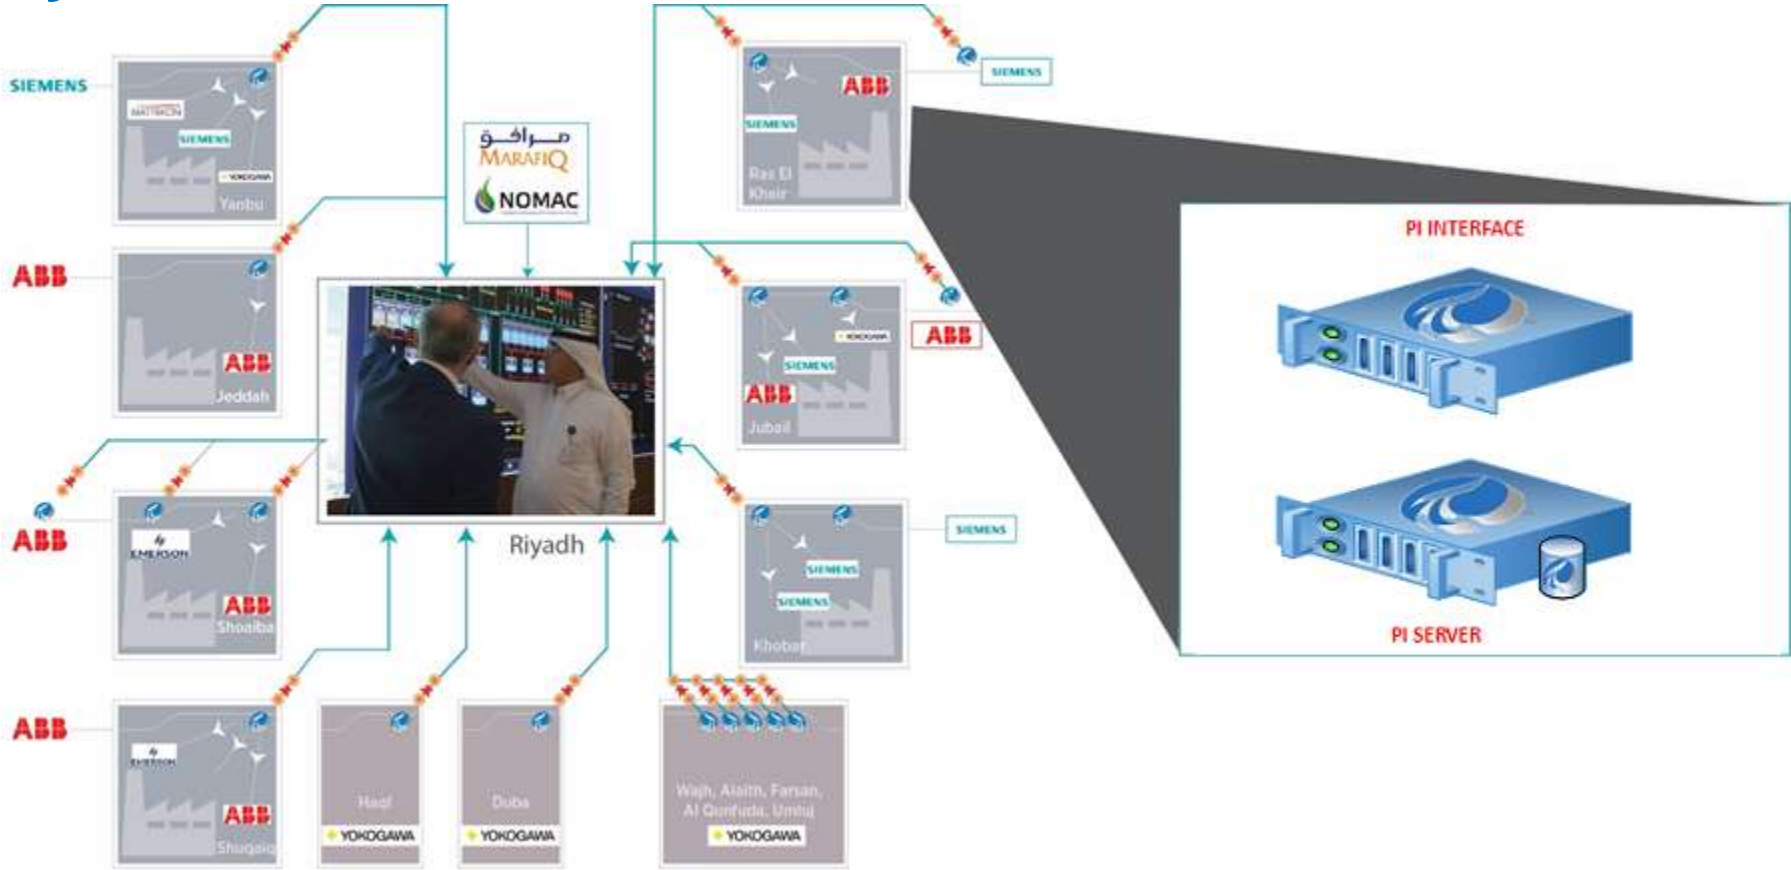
SIEMENS
MATRIKON
SIEMENS
YOKOGAWA
Yanbu

ABB
ABB
Jeddah

مرافق
MARAFIQ
NOMAC

ABB
SIEMENS
SIEMENS
Ras El Kheir

PI INTERFACE

ABB
YOKOGAWA
SIEMENS
ABB
Jubail

ABB
EMERSON
ABB
Shoaiba

Riyadh

SIEMENS
SIEMENS
SIEMENS
Khobar

PI SERVER

ABB
EMERSON
ABB
Shuqaiq

Hadi
YOKOGAWA

Duba
YOKOGAWA

Wajh, Alaith, Farsan, Al Qunfuda, Umluj
YOKOGAWA